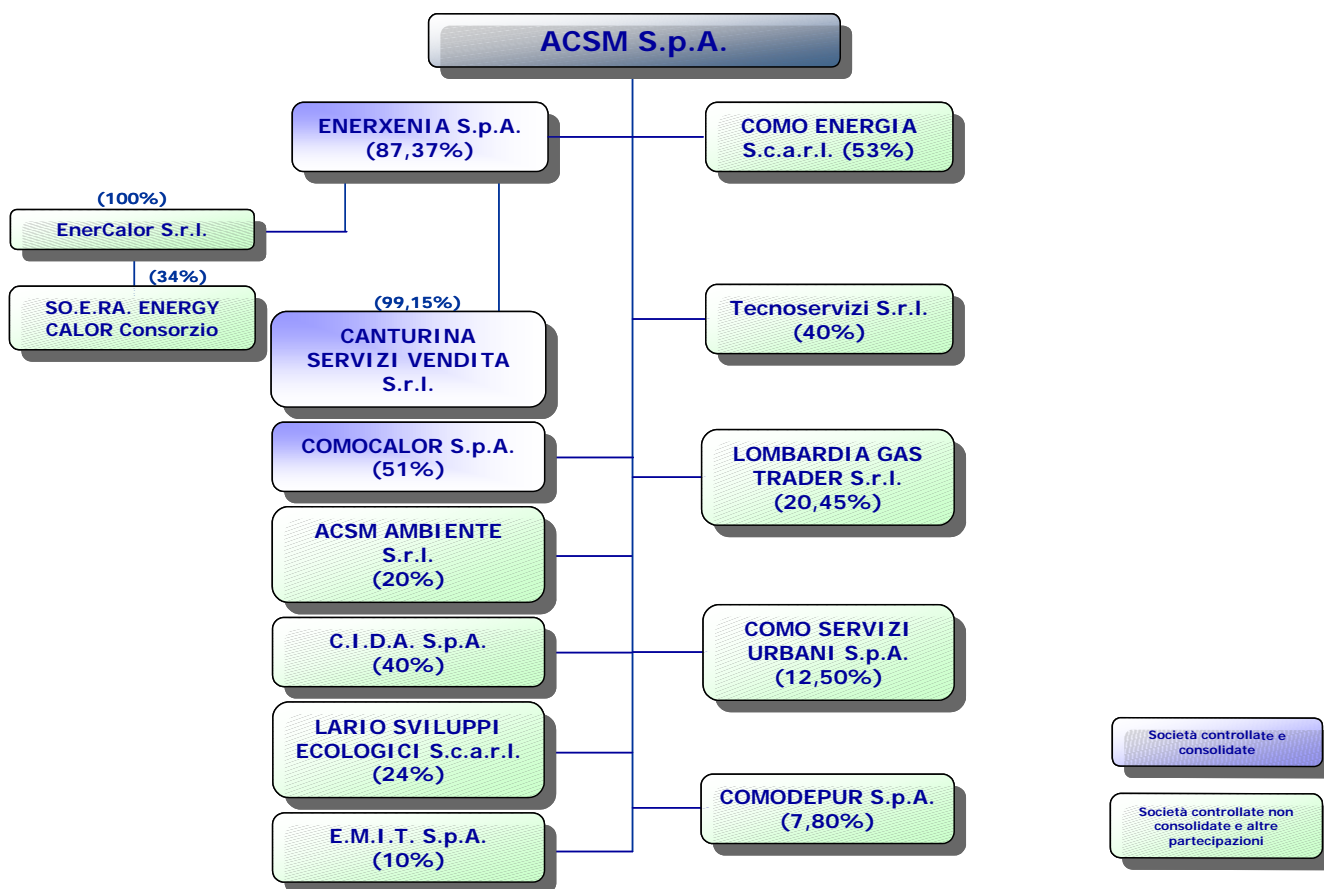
ACSM S.p.A.

ENERXENIA S.p.A. (87,37%)

COMO ENERGIA S.c.a.r.l. (53%)

(100%)

EnerCalor S.r.l.

(34%)

SO.E.RA. ENERGY CALOR Consorzio

(99,15%)

CANTURINA SERVIZI VENDITA S.r.l.

Tecnoservizi S.r.l. (40%)

COMOCALOR S.p.A. (51%)

LOMBARDIA GAS TRADER S.r.l. (20,45%)

ACSM AMBIENTE S.r.l. (20%)

C.I.D.A. S.p.A. (40%)

COMO SERVIZI URBANI S.p.A. (12,50%)

LARIO SVILUPPI ECOLOGICI S.c.a.r.l. (24%)

Società controllate e consolidate

COMODEPUR S.p.A. (7,80%)

E.M.I.T. S.p.A. (10%)

Società controllate non consolidate e altre partecipazioni